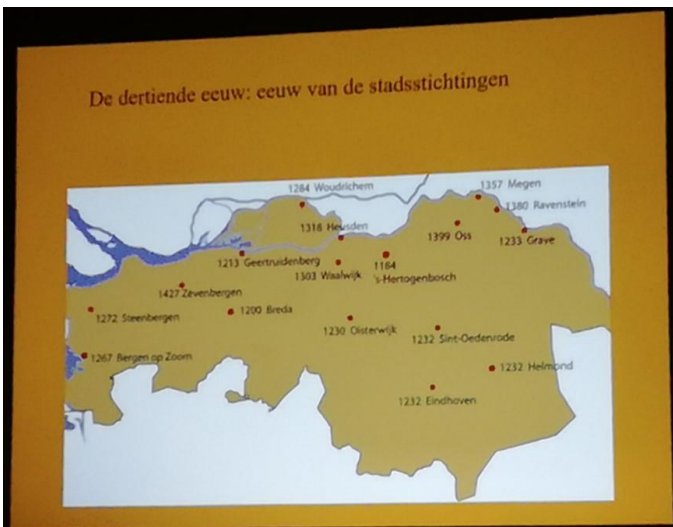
De dertiende eeuw: eeuw van de stadsstichtingen

1284 Woudrichem
1357 Megen
1380 Ravenstein
1318 Heusden
1399 Oss
1233 Grave
1213 Geertruidenberg
1303 Waalwijk
1184 's-Hertogenbosch
1427 Zevenbergen
1272 Steenbergen
1200 Breda
1230 Oisterwijk
1232 Sint-Oedenrode
1267 Bergen op Zoom
1232 Helmond
1232 Eindhoven